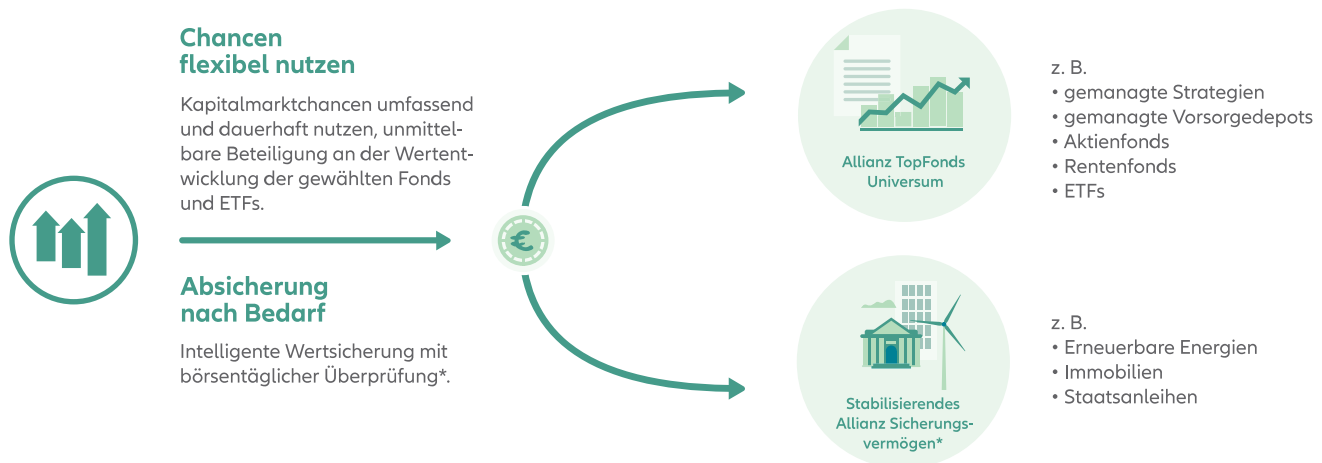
Chancen flexibel nutzen

Kapitalmarktchancen umfassend und dauerhaft nutzen, unmittelbare Beteiligung an der Wertentwicklung der gewählten Fonds und ETFs.

Absicherung nach Bedarf

Intelligente Wertsicherung mit börsentäglicher Überprüfung*.

€

Allianz TopFonds Universum

z. B.
• gemanagte Strategien
• gemanagte Vorsorgedepots
• Aktienfonds
• Rentenfonds
• ETFs

Stabilisierendes Allianz Sicherungsvermögen*

z. B.
• Erneuerbare Energien
• Immobilien
• Staatsanleihen